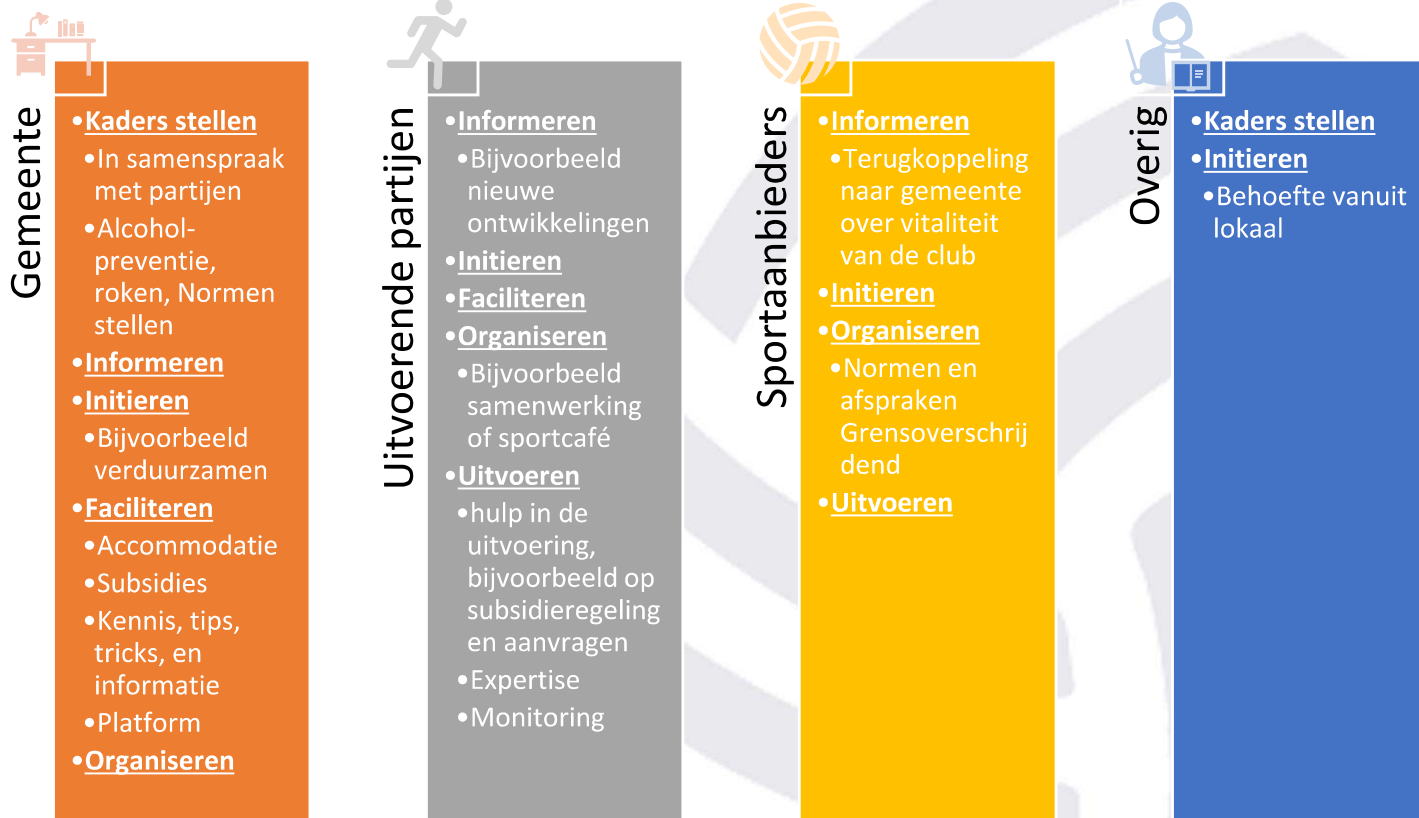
Gemeente

•Kaders stellen
•In samenspraak met partijen
•Alcohol-preventie, roken, Normen stellen
•Informeren
•Initieren
•Bijvoorbeeld verduurzamen
•Faciliteren
•Accommodatie
•Subsidies
•Kennis, tips, tricks, en informatie
•Platform
•Organiseren

Uitvoerende partijen

•Informeren
•Bijvoorbeeld nieuwe ontwikkelingen
•Initieren
•Faciliteren
•Organiseren
•Bijvoorbeeld samenwerking of sportcafé
•Uitvoeren
•hulp in de uitvoering, bijvoorbeeld op subsidieregeling en aanvragen
•Expertise
•Monitoring

Sportaanbieders

•Informeren
•Terugkoppeling naar gemeente over vitaliteit van de club
•Initieren
•Organiseren
•Normen en afspraken Grensoverschrij dend
•Uitvoeren

Overig

•Kaders stellen
•Initieren
•Behoefte vanuit lokaal